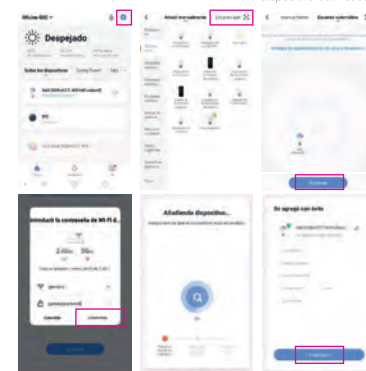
Oficina BSC

Despejado

Todos los dispositivos

Añadir manualmente

Escanear automáticamente

Introducir la contraseña de Wi-Fi

2.4GHz

5GHz

Cancelar

Confirmar

Añadiendo dispositivo...

Siguiente

Se agregó con éxito

Finalizado